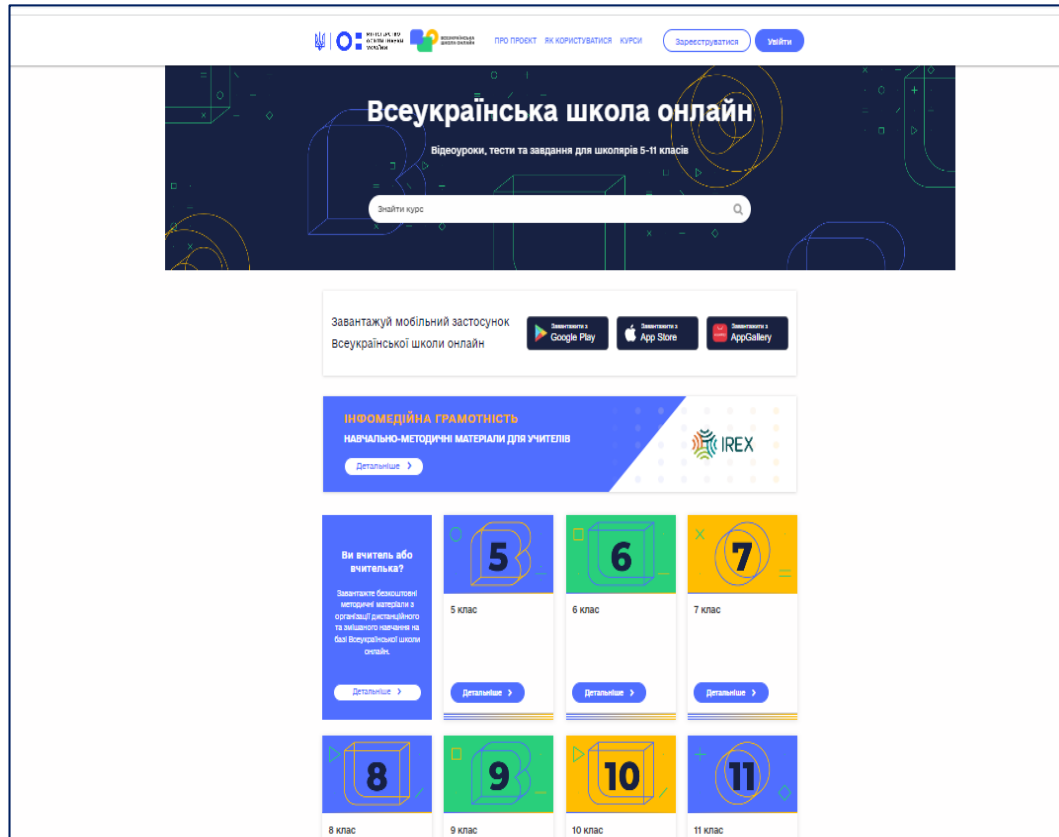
Міністерство освіти і науки України

Всеукраїнська школа онлайн

ПРО ПРОЕКТ ЯК КОРИСТУВАТИСЯ КУРСИ

Зареєструватися Увійти

Всеукраїнська школа онлайн

Відеоуроки, тести та завдання для школярів 5-11 класів

Знайти курс

Завантажуй мобільний застосунок Всеукраїнської школи онлайн

Завантажити з Google Play

Завантажити з App Store

Завантажити з AppGallery

ІНФОМЕДІЙНА ГРАМОТНІСТЬ

НАВЧАЛЬНО-МЕТОДИЧНІ МАТЕРІАЛИ ДЛЯ УЧИТЕЛІВ

Детальніше

IREX

Ви вчитель або вчителька?

Завантажте безкоштовні методичні матеріали з організації дистанційного та змішаного навчання на базі Всеукраїнської школи онлайн.

Детальніше

5

5 клас

Детальніше

6

6 клас

Детальніше

7

7 клас

Детальніше

8

8 клас

9

9 клас

10

10 клас

11

11 клас